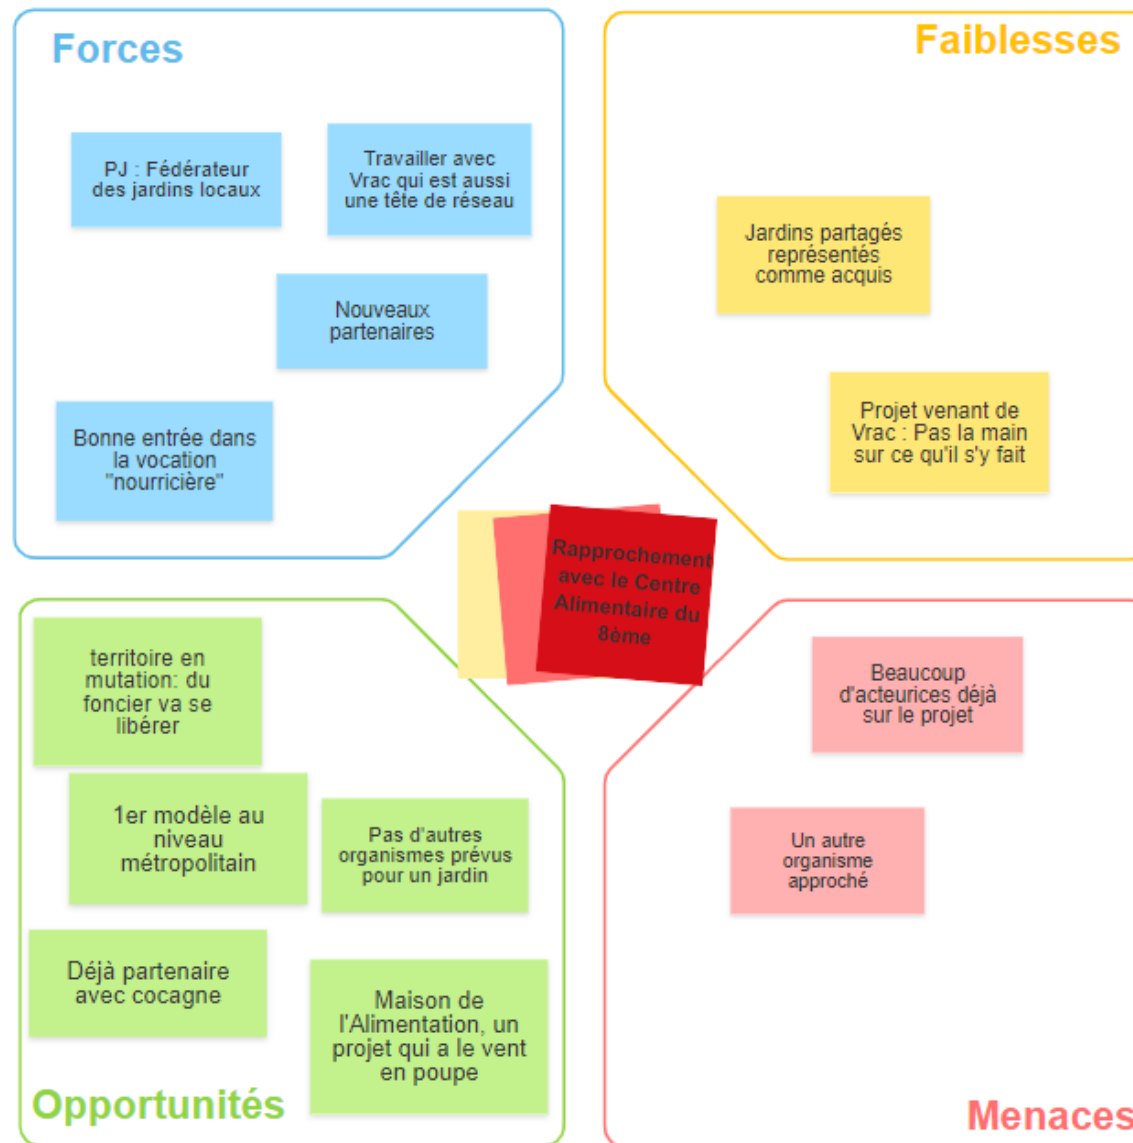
Forces

PJ : Fédérateur des jardins locaux

Travailler avec Vrac qui est aussi une tête de réseau

Nouveaux partenaires

Bonne entrée dans la vocation "nourricière"

Faiblesses

Jardins partagés représentés comme acquis

Projet venant de Vrac : Pas la main sur ce qu'il s'y fait

Rapprochement avec le Centre Alimentaire du 8ème

territoire en mutation: du foncier va se libérer

1er modèle au niveau métropolitain

Pas d'autres organismes prévus pour un jardin

Déjà partenaire avec cocagne

Maison de l'Alimentation, un projet qui a le vent en poupe

Opportunités

Beaucoup d'acteurices déjà sur le projet

Un autre organisme approché

Menaces